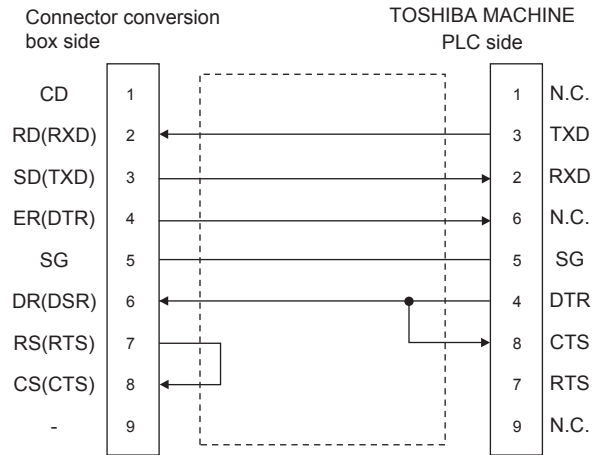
Connector conversion box side

TOSHIBA MACHINE PLC side

| | | | |
|---|---|---|---|
| CD | 1 | 1 | N.C. |
| RD(RXD) | 2 | 3 | TXD |
| SD(TXD) | 3 | 2 | RXD |
| ER(DTR) | 4 | 6 | N.C. |
| SG | 5 | 5 | SG |
| DR(DSR) | 6 | 4 | DTR |
| RS(RTS) | 7 | 8 | CTS |
| CS(CTS) | 8 | 7 | RTS |
| - | 9 | 9 | N.C. |